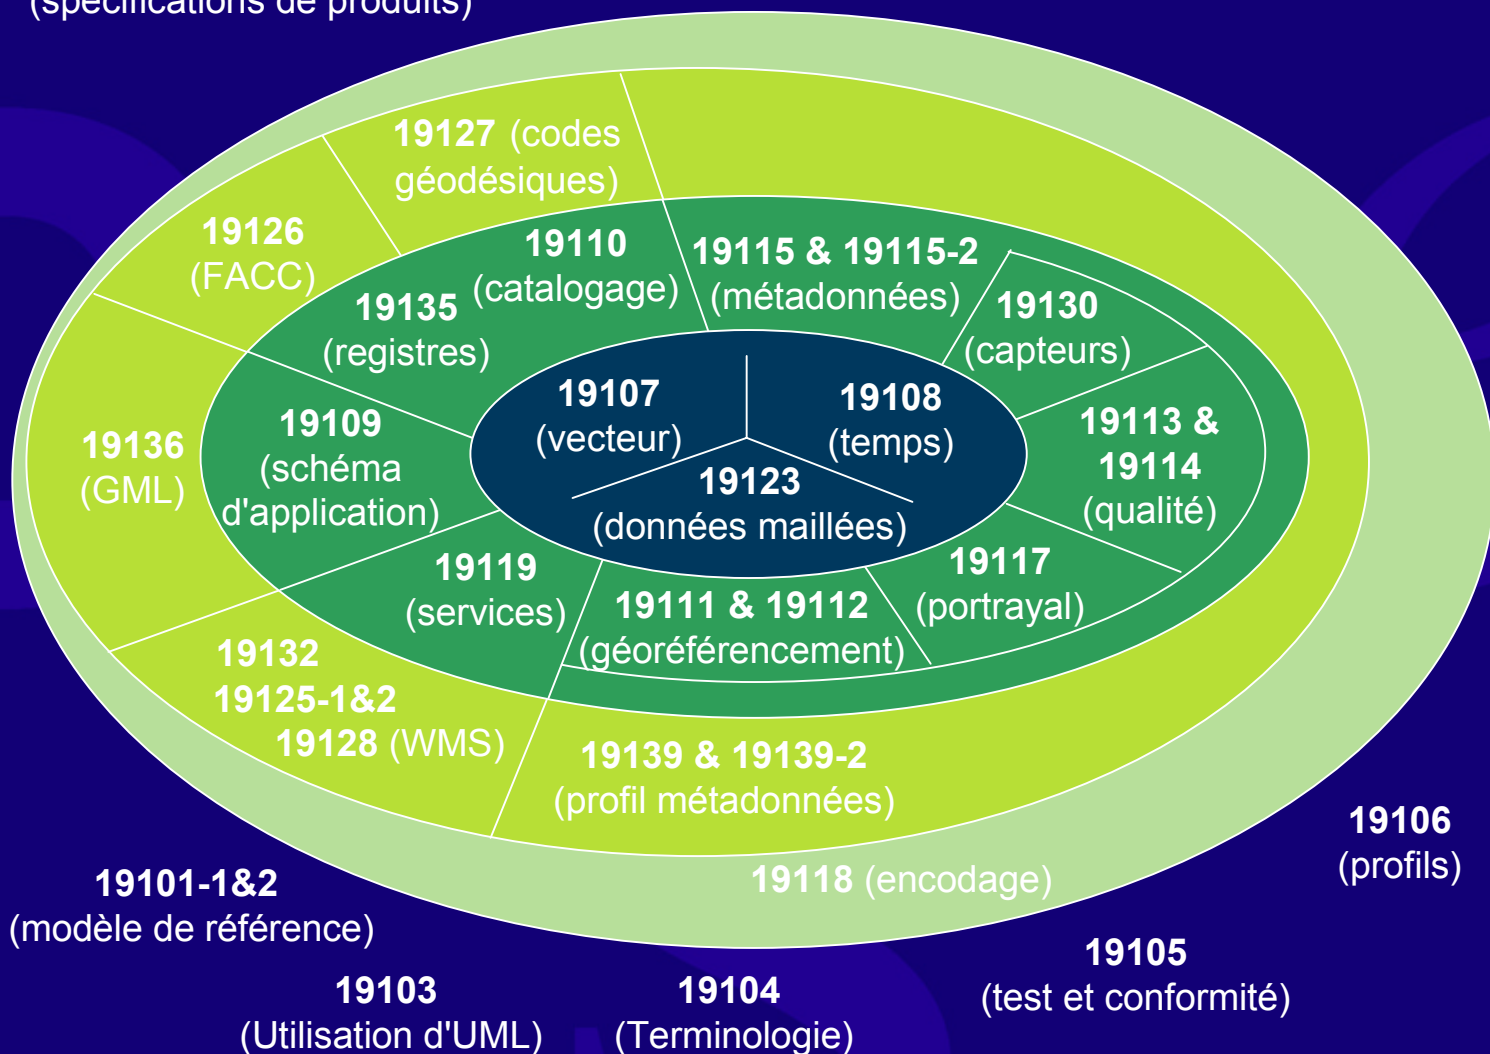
(spécifications de produits)

19127 (codes géodésiques)

19126 (FACC)

19110 (catalogage)

19115 & 19115-2 (métadonnées)

19135 (registres)

19130 (capteurs)

19107 (vecteur)

19108 (temps)

19136 (GML)

19109 (schéma d'application)

19113 & 19114 (qualité)

19123 (données maillées)

19119 (services)

19117 (portrayal)

19111 & 19112 (géoréférencement)

19132
19125-1&2
19128 (WMS)

19139 & 19139-2 (profil métadonnées)

19106 (profils)

19118 (encodage)

19101-1&2 (modèle de référence)

19105 (test et conformité)

19103 (Utilisation d'UML)

19104 (Terminologie)